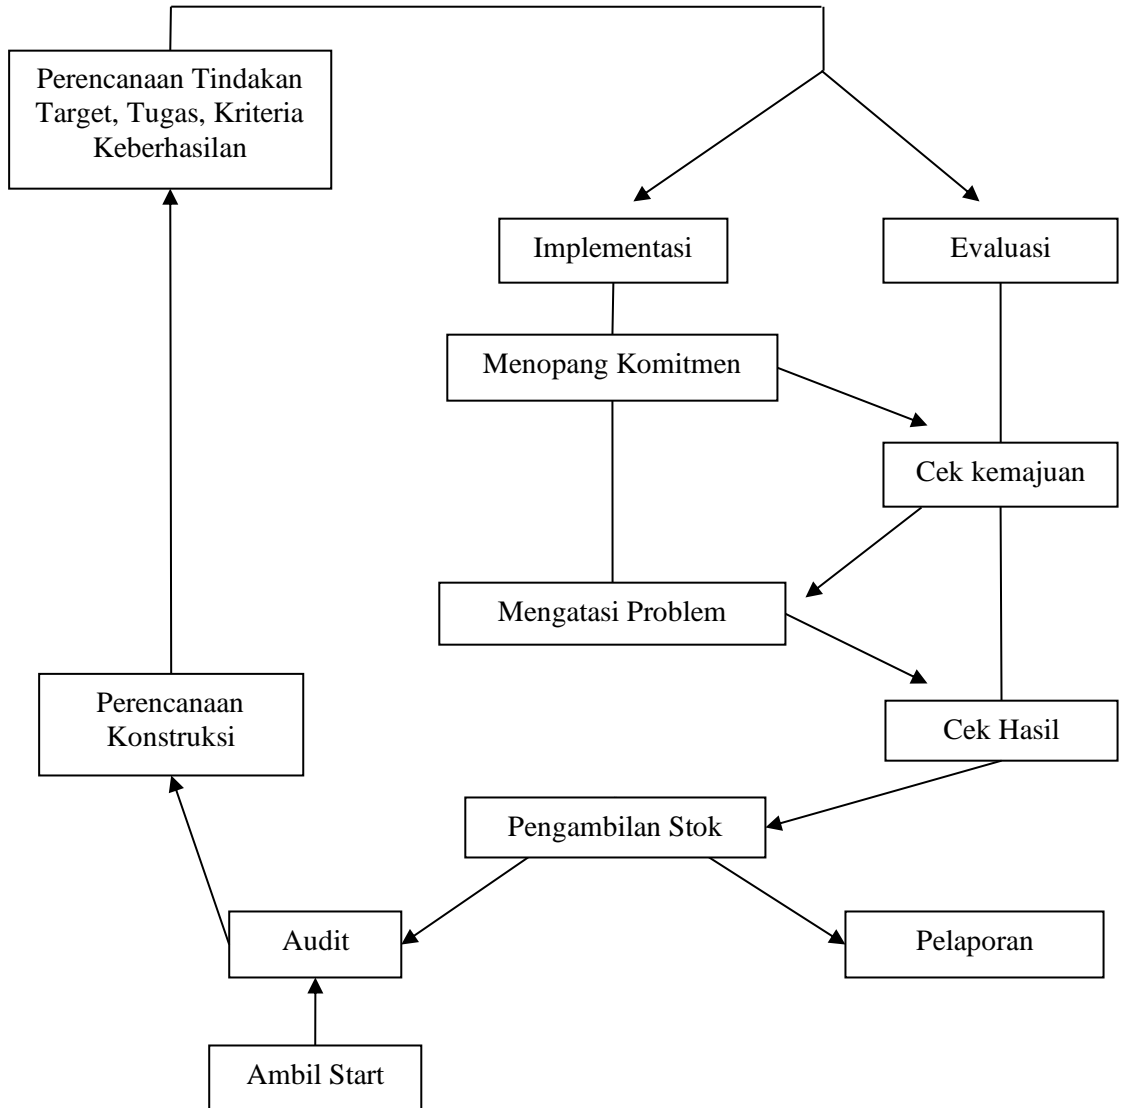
Perencanaan Tindakan Target, Tugas, Kriteria Keberhasilan

Implementasi

Evaluasi

Menopang Komitmen

Cek kemajuan

Mengatasi Problem

Perencanaan Konstruksi

Cek Hasil

Pengambilan Stok

Audit

Pelaporan

Ambil Start